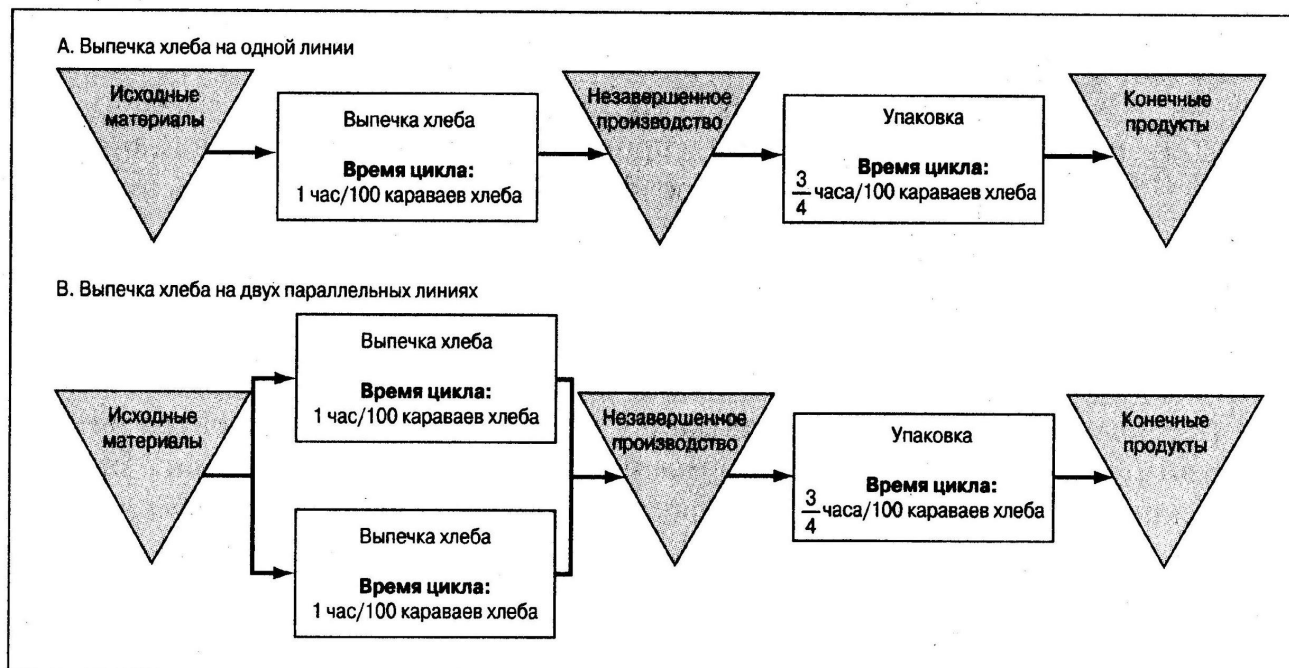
A. Выпечка хлеба на одной линии

Исходные материалы

Выпечка хлеба

**Время цикла:**
1 час/100 караваев хлеба

Незавершенное производство

Упаковка

**Время цикла:**
$\frac{3}{4}$ часа/100 караваев хлеба

Конечные продукты

B. Выпечка хлеба на двух параллельных линиях

Выпечка хлеба

**Время цикла:**
1 час/100 караваев хлеба

Исходные материалы

Незавершенное производство

Упаковка

**Время цикла:**
$\frac{3}{4}$ часа/100 караваев хлеба

Конечные продукты

Выпечка хлеба

**Время цикла:**
1 час/100 караваев хлеба